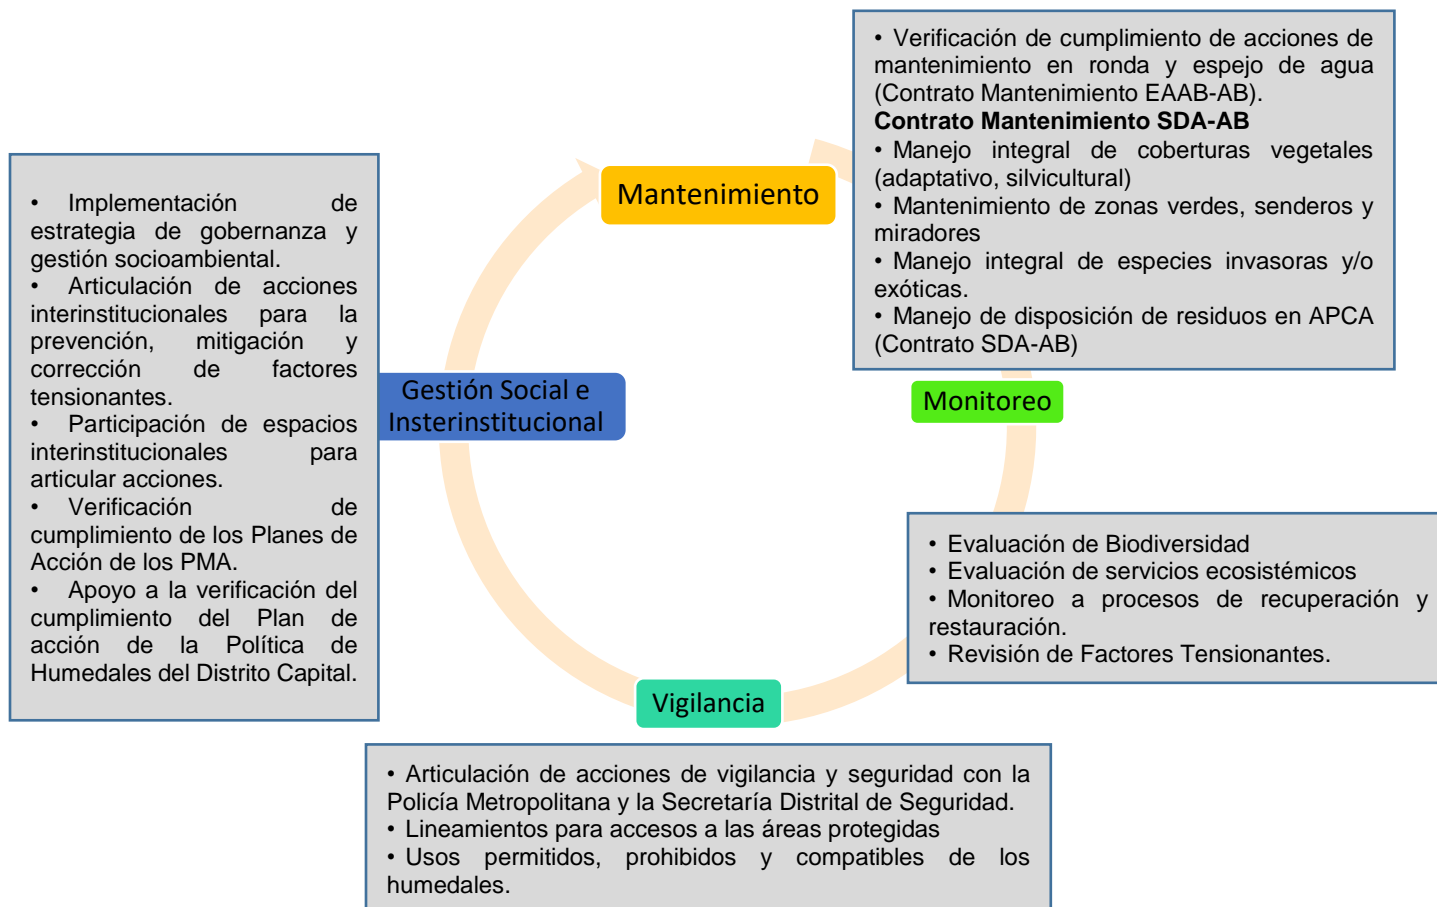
• Verificación de cumplimiento de acciones de mantenimiento en ronda y espejo de agua (Contrato Mantenimiento EAAB-AB).
**Contrato Mantenimiento SDA-AB**
• Manejo integral de coberturas vegetales (adaptativo, silvicultural)
• Mantenimiento de zonas verdes, senderos y miradores
• Manejo integral de especies invasoras y/o exóticas.
• Manejo de disposición de residuos en APCA (Contrato SDA-AB)

Mantenimiento

• Implementación de estrategia de gobernanza y gestión socioambiental.
• Articulación de acciones interinstitucionales para la prevención, mitigación y corrección de factores tensionantes.
• Participación de espacios interinstitucionales para articular acciones.
• Verificación de cumplimiento de los Planes de Acción de los PMA.
• Apoyo a la verificación del cumplimiento del Plan de acción de la Política de Humedales del Distrito Capital.

Gestión Social e Insterinstitucional

Monitoreo

• Evaluación de Biodiversidad
• Evaluación de servicios ecosistémicos
• Monitoreo a procesos de recuperación y restauración.
• Revisión de Factores Tensionantes.

Vigilancia

• Articulación de acciones de vigilancia y seguridad con la Policía Metropolitana y la Secretaría Distrital de Seguridad.
• Lineamientos para accesos a las áreas protegidas
• Usos permitidos, prohibidos y compatibles de los humedales.